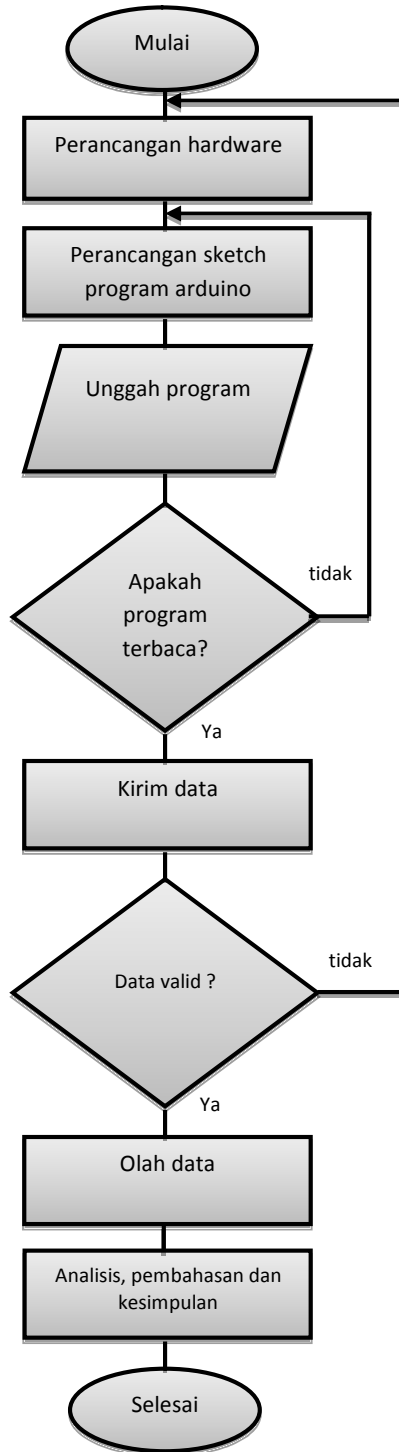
Mulai

Perancangan hardware

Perancangan sketch program arduino

Unggah program

Apakah program terbaca?

tidak

Ya

Kirim data

Data valid ?

tidak

Ya

Olah data

Analisis, pembahasan dan kesimpulan

Selesai